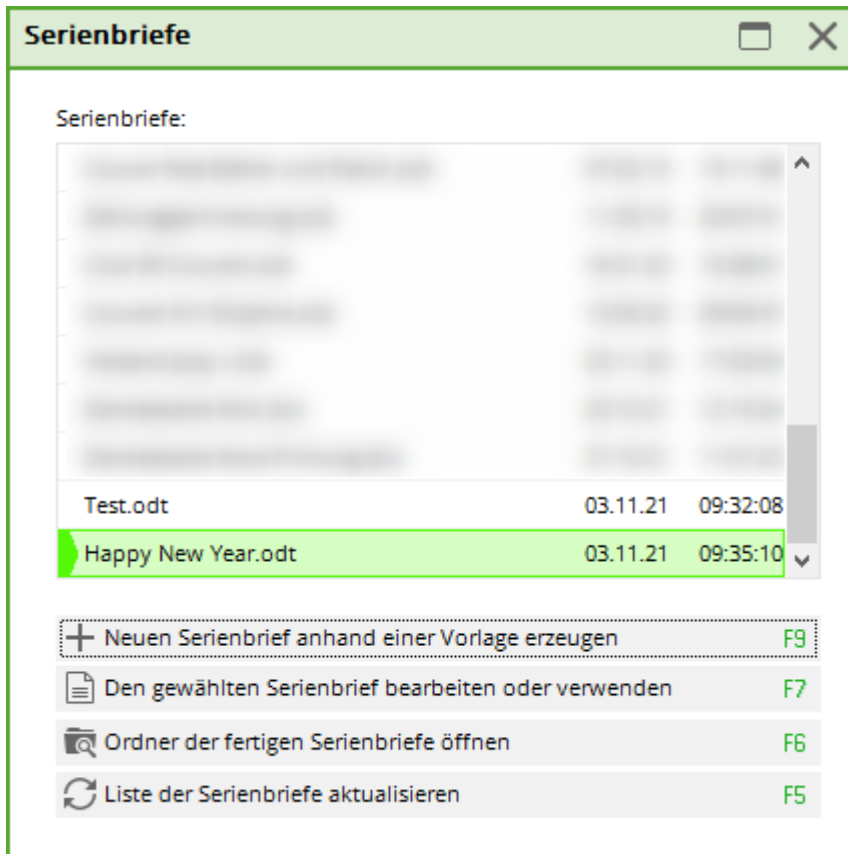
Serienbriefe

Serienbriefe:

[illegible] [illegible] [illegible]
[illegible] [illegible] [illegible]
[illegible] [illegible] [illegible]
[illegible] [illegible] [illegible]
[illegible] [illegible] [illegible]
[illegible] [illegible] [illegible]
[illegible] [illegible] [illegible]

| | | |
|---|---|---|
| Test.odt | 03.11.21 | 09:32:08 |
| Happy New Year.odt | 03.11.21 | 09:35:10 |

Neuen Serienbrief anhand einer Vorlage erzeugen F9

Den gewählten Serienbrief bearbeiten oder verwenden F7

Ordner der fertigen Serienbriefe öffnen F6

Liste der Serienbriefe aktualisieren F5